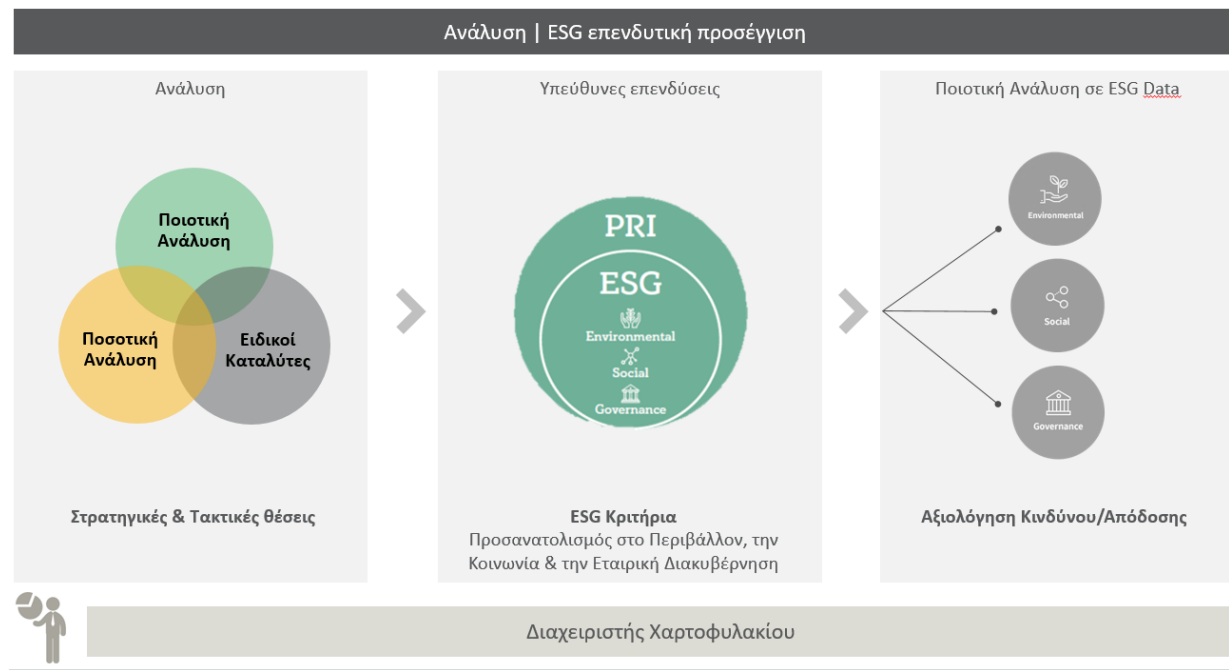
Ανάλυση | ESG επενδυτική προσέγγιση

Ανάλυση

Ποιοτική Ανάλυση

Ποσοτική Ανάλυση

Ειδικοί Καταλύτες

Στρατηγικές & Τακτικές θέσεις

Υπεύθυνες επενδύσεις

PRI

ESG

Environmental

Social

Governance

ESG Κριτήρια

Προσανατολισμός στο Περιβάλλον, την Κοινωνία & την Εταιρική Διακυβέρνηση

Ποιοτική Ανάλυση σε ESG Data

Environmental

Social

Governance

Αξιολόγηση Κινδύνου/Απόδοσης

Διαχειριστής Χαρτοφυλακίου